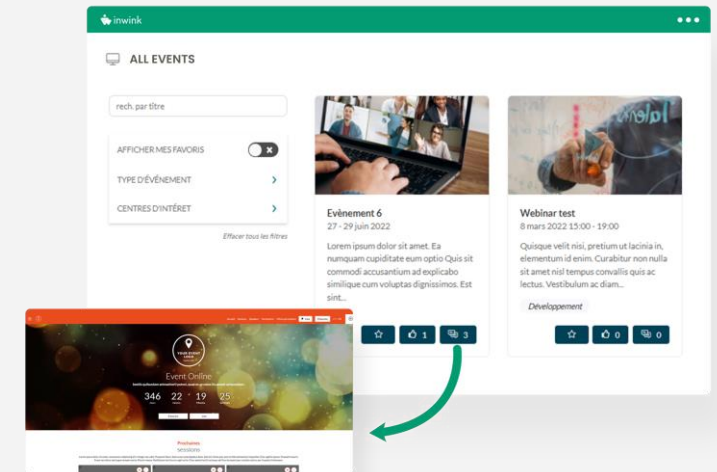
inwink

ALL EVENTS

rech. par titre

AFFICHER MES FAVORIS

TYPE D'ÉVÉNEMENT

CENTRES D'INTÉRET

Effacer tous les filtres

Evènement 6
27 - 29 juin 2022

Lorem ipsum dolor sit amet. Ea numquam cupiditate eum optio Quis sit commodi accusantium ad explicabo similique cum voluptas dignissimos. Est sint...

1 3

Webinar test
8 mars 2022 15:00 - 19:00

Quisque velit nisi, pretium ut lacinia in, elementum id enim. Curabitur non nulla sit amet nisl tempus convallis quis ac lectus. Vestibulum ac diam...

Développement

0 0

YOUR EVENT LOGO

Event Online

346 22 19 25

Prochaines sessions